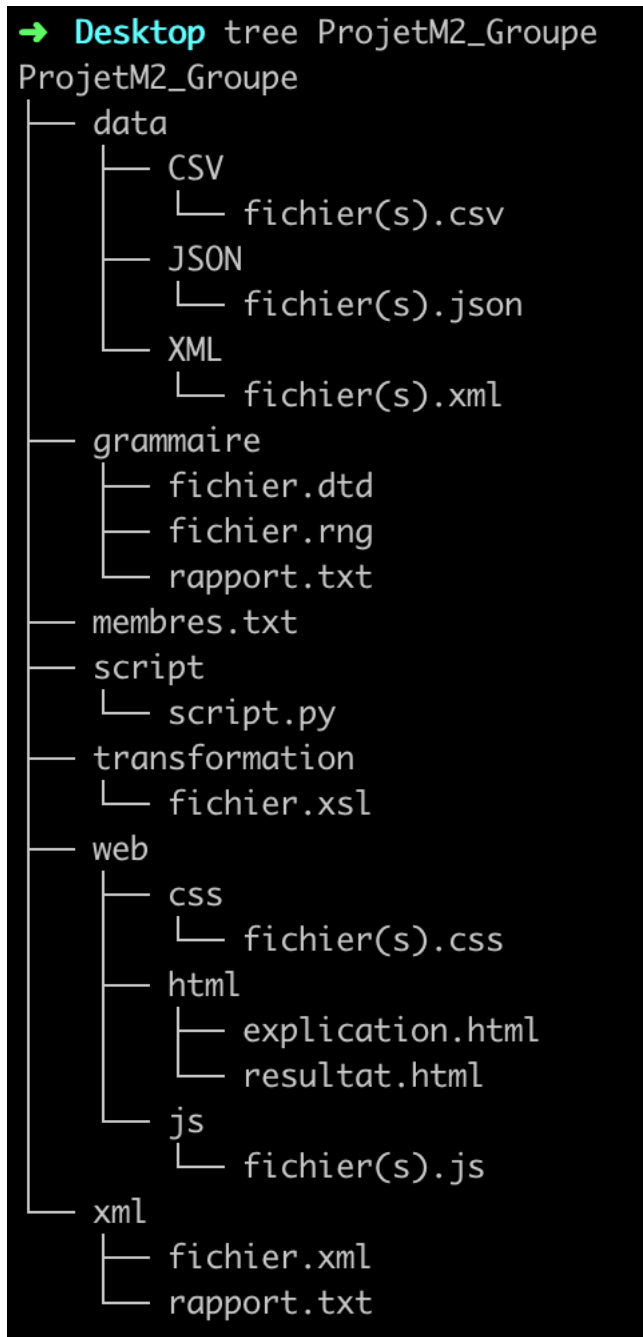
➜ Desktop tree ProjetM2_Groupe
ProjetM2_Groupe
├── data
│   ├── CSV
│   │   └── fichier(s).csv
│   ├── JSON
│   │   └── fichier(s).json
│   └── XML
│       └── fichier(s).xml
├── grammaire
│   ├── fichier.dtd
│   ├── fichier.rng
│   └── rapport.txt
├── membres.txt
├── script
│   └── script.py
├── transformation
│   └── fichier.xsl
├── web
│   ├── css
│   │   └── fichier(s).css
│   ├── html
│   │   ├── explication.html
│   │   └── resultat.html
│   └── js
│       └── fichier(s).js
└── xml
    ├── fichier.xml
    └── rapport.txt